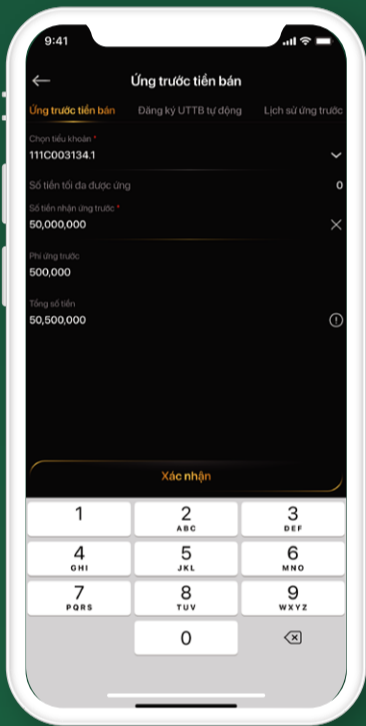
9:41

Ứng trước tiền bán

Ứng trước tiền bán
Đăng ký UTTB tự động
Lịch sử ứng trước

Chọn tiểu khoản *
111C003134.1

Số tiền tối đa được ứng
0

Số tiền nhận ứng trước *
50,000,000

Phí ứng trước
500,000

Tổng số tiền
50,500,000

Xác nhận

1
2 ABC
3 DEF
4 GHI
5 JKL
6 MNO
7 PQRS
8 TUV
9 WXYZ
0